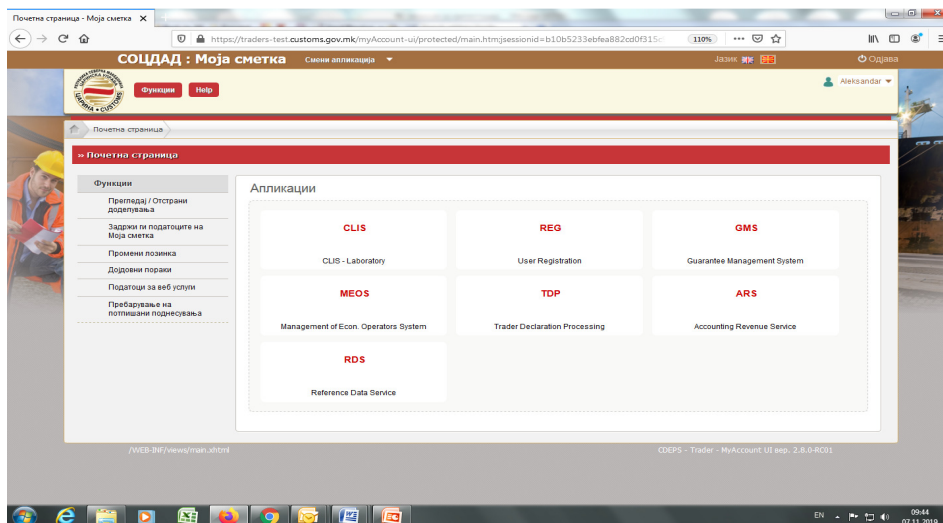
Почетна страница - Моја сметка ×

https://traders-test.customs.gov.mk/myAccount-ui/protected/main.htm;jsessionid=b10b5233ebfea882cd0f315c

110%

СОЦДАД : Моја сметка Смени апликација

Јазик

Одјава

Функции Help

Aleksandar

Почетна страница

» Почетна страница

Функции

Прегледај / Отстрани доделувања

Задржи ги податоците на Моја сметка

Промени лозинка

Дојдовни пораки

Податоци за веб услуги

Пребарување на потпишани поднесувања

Апликации

CLIS
CLIS - Laboratory

REG
User Registration

GMS
Guarantee Management System

MEOS
Management of Econ. Operators System

TDP
Trader Declaration Processing

ARS
Accounting Revenue Service

RDS
Reference Data Service

/WEB-INF/views/main.xhtml

CDEPS - Trader - MyAccount UI вер. 2.8.0-RC01

EN

09:44
07.11.2019